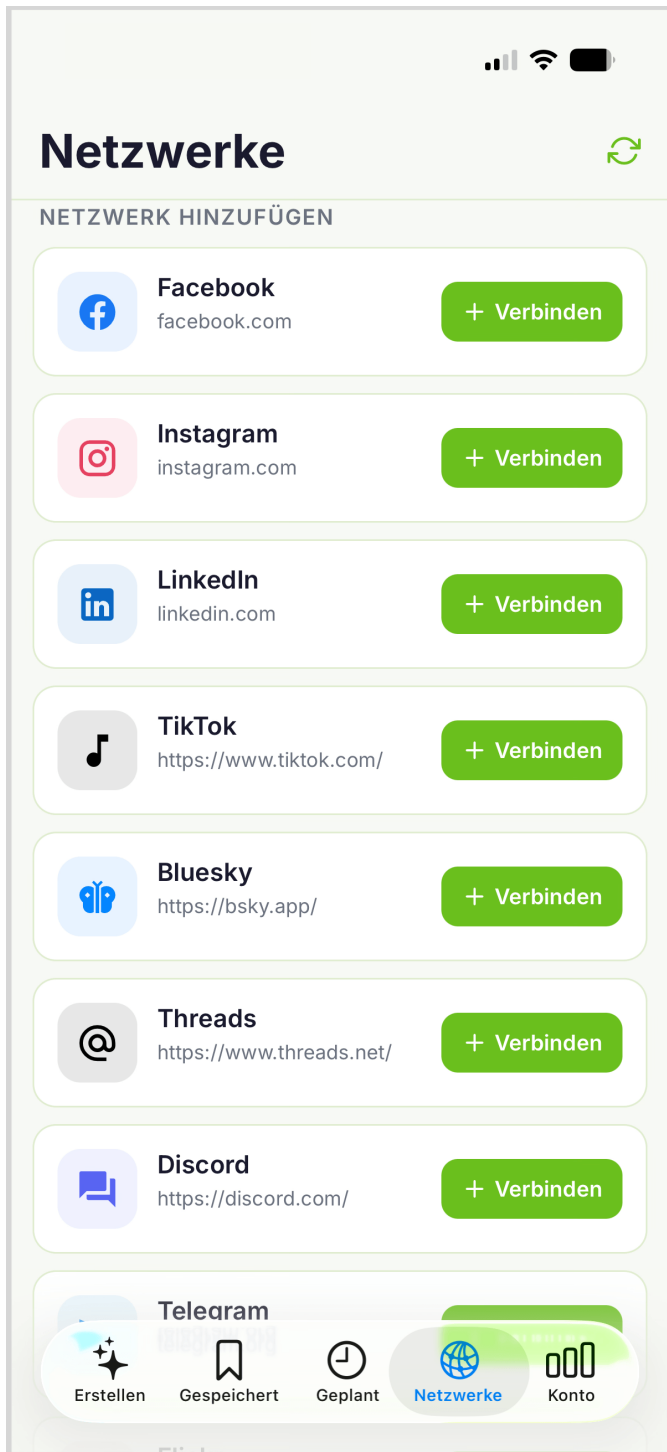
Netzwerke

NETZWERK HINZUFÜGEN

Facebook
facebook.com
+ Verbinden

Instagram
instagram.com
+ Verbinden

LinkedIn
linkedin.com
+ Verbinden

TikTok
https://www.tiktok.com/
+ Verbinden

Bluesky
https://bsky.app/
+ Verbinden

Threads
https://www.threads.net/
+ Verbinden

Discord
https://discord.com/
+ Verbinden

Telegram
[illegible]

Erstellen
Gespeichert
Geplant
Netzwerke
Konto